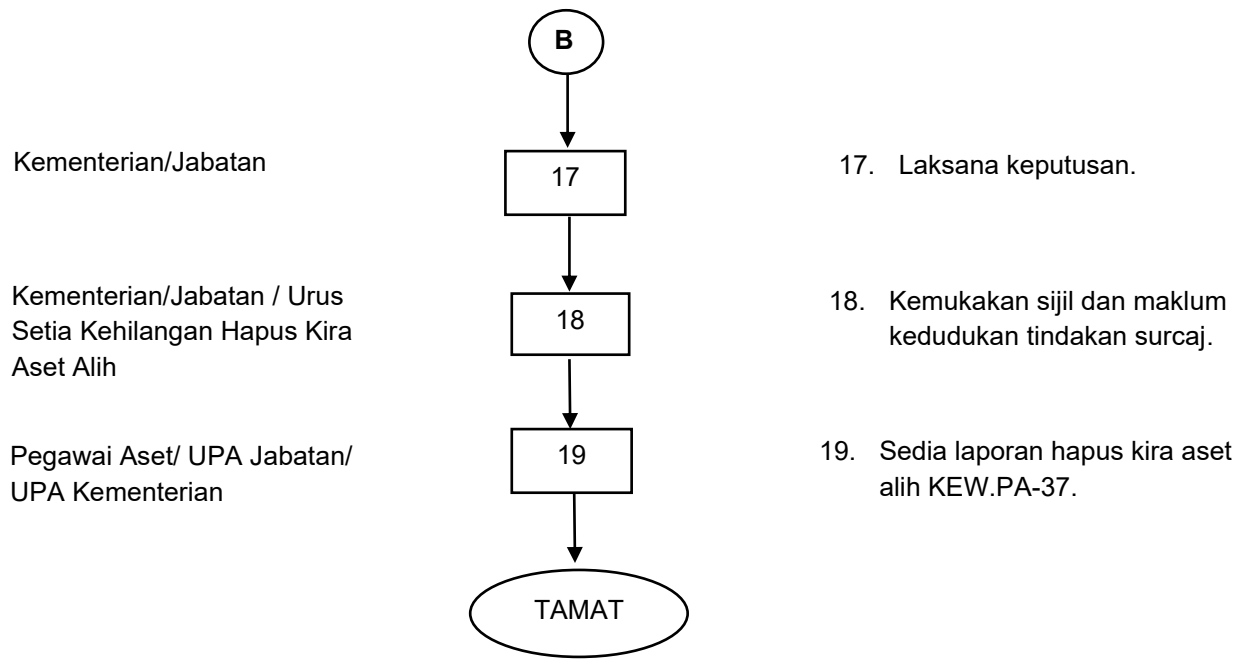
B

Kementerian/Jabatan

17

17. Laksana keputusan.

Kementerian/Jabatan / Urus Setia Kehilangan Hapus Kira Aset Alih

18

18. Kemukakan sijil dan maklum kedudukan tindakan surcaj.

Pegawai Aset/ UPA Jabatan/ UPA Kementerian

19

19. Sedia laporan hapus kira aset alih KEW.PA-37.

TAMAT